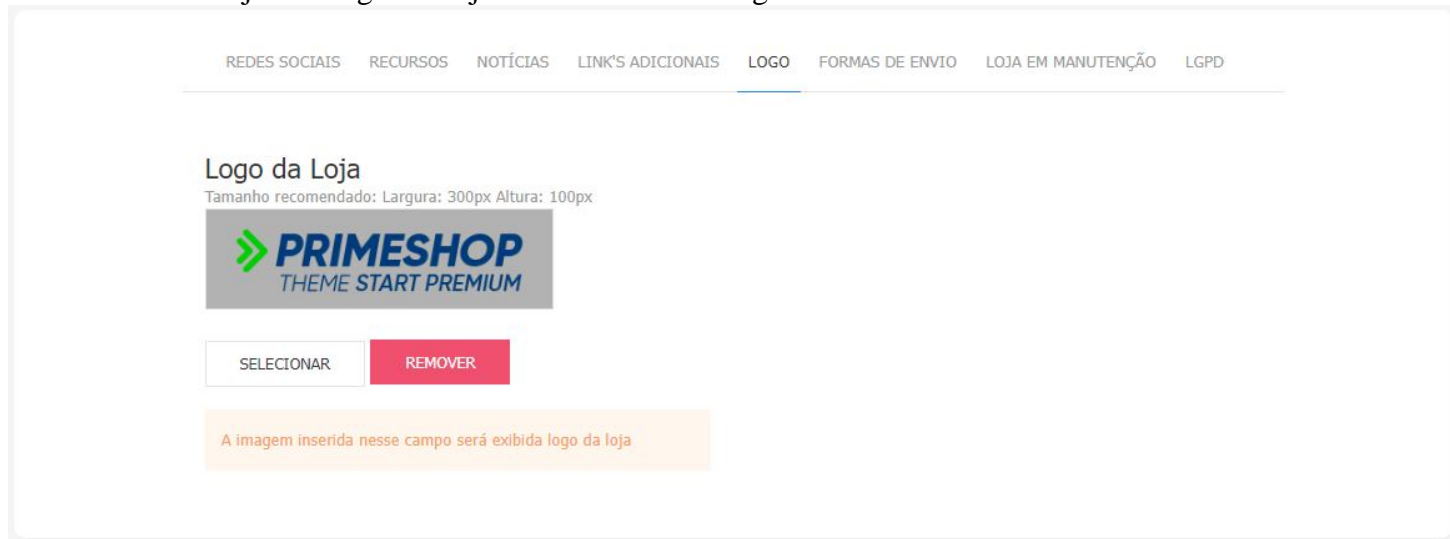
REDES SOCIAIS RECURSOS NOTÍCIAS LINK'S ADICIONAIS LOGO FORMAS DE ENVIO LOJA EM MANUTENÇÃO LGPD

Logo da Loja
Tamanho recomendado: Largura: 300px Altura: 100px

PRIMESHOP
THEME START PREMIUM

SELECIONAR REMOVER

A imagem inserida nesse campo será exibida logo da loja